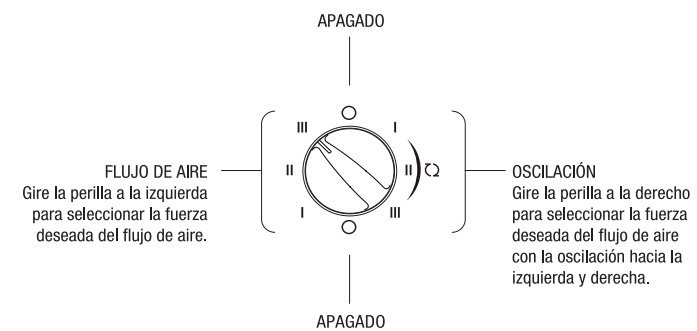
APAGADO

O
III
I
II
II
I
III
O

FLUJO DE AIRE
Gire la perilla a la izquierda para seleccionar la fuerza deseada del flujo de aire.

OSCILACIÓN
Gire la perilla a la derecho para seleccionar la fuerza deseada del flujo de aire con la oscilación hacia la izquierda y derecha.

APAGADO